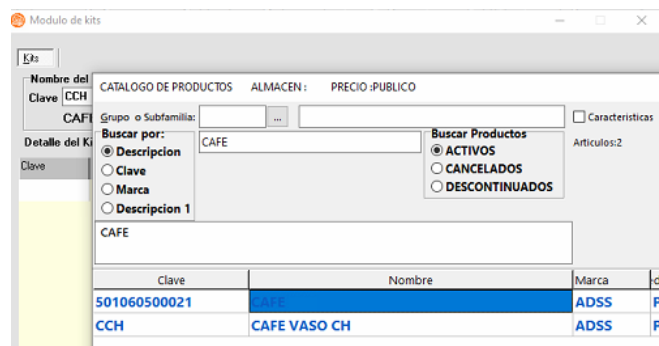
Modulo de kits

Kits

Nombre del
Clave CCH
CAFI
Detalle del Ki
Clave

CATALOGO DE PRODUCTOS ALMACEN : PRECIO :PUBLICO

Grupo o Subfamilia: ...

Caracteristicas

Articulos:2

Buscar por:
Descripcion
Clave
Marca
Descripcion 1

CAFE

Buscar Productos
ACTIVOS
CANCELADOS
DESCONTINUADOS

CAFE

| Clave | Nombre | Marca | |
|---|---|---|---|
| 501060500021 | CAFE | ADSS | P |
| CCH | CAFE VASO CH | ADSS | P |